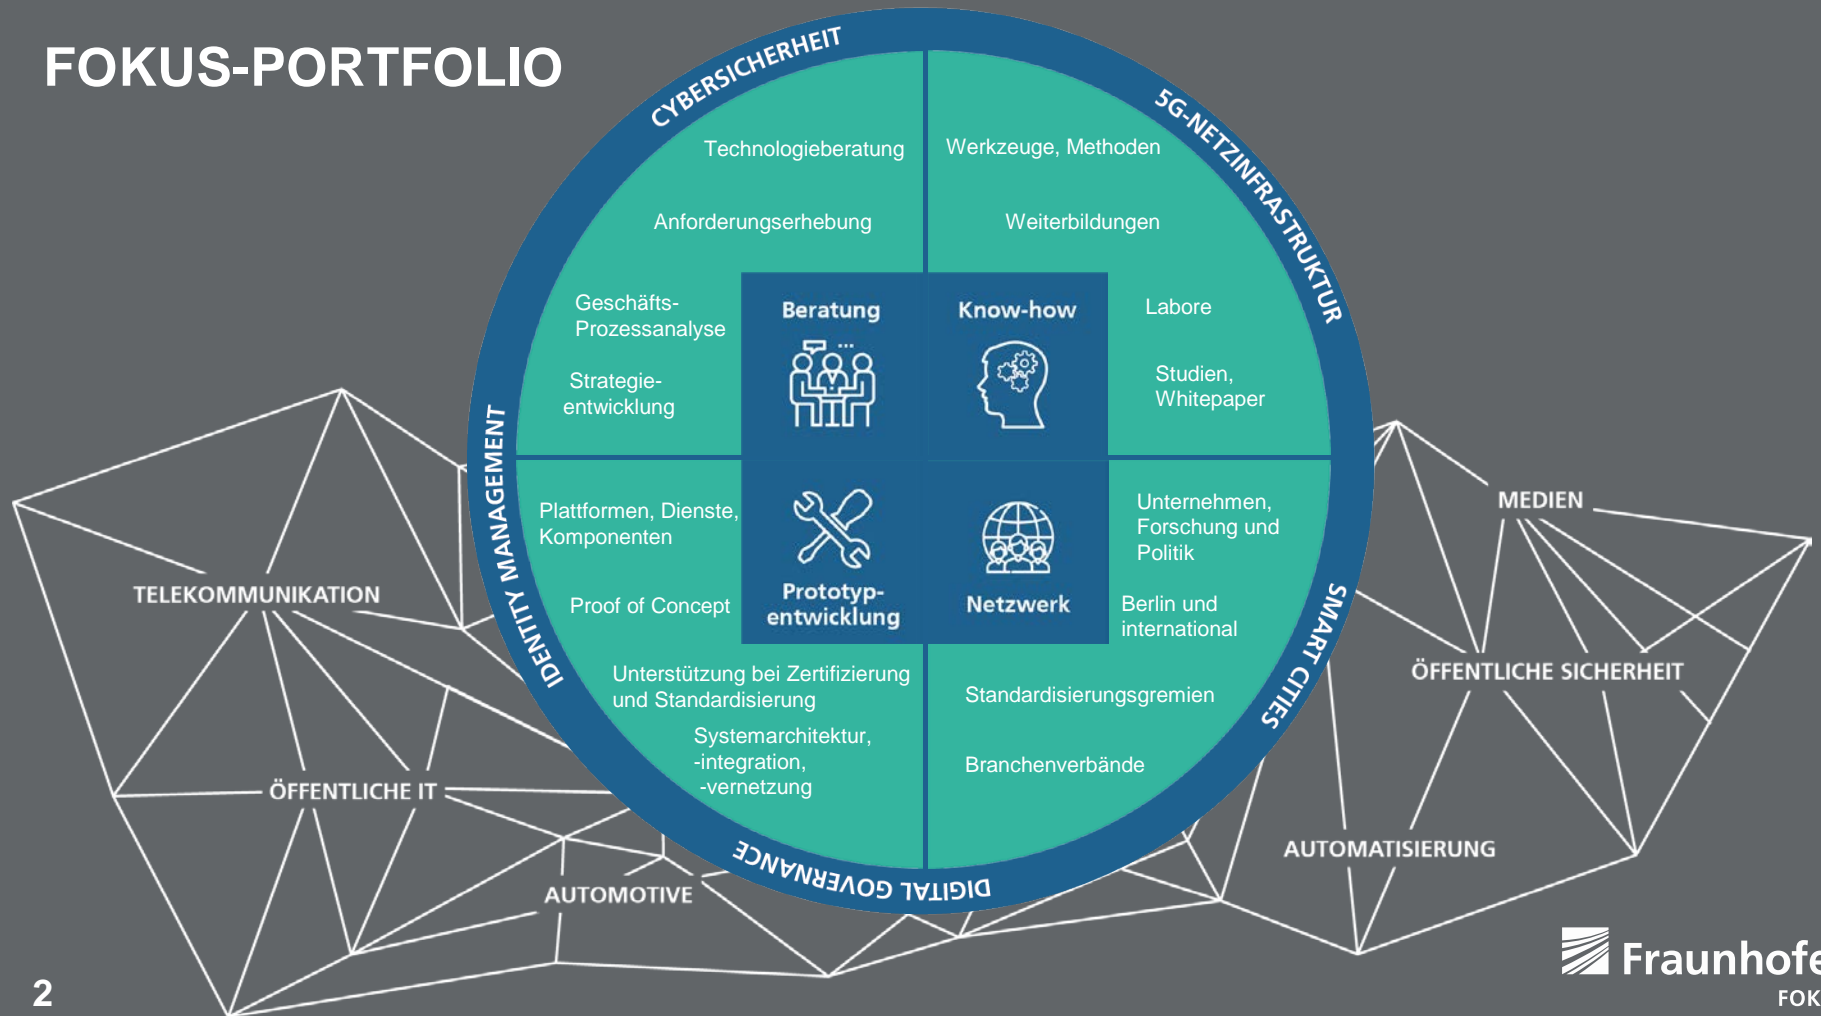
FOKUS-PORTFOLIO

CYBERSICHERHEIT

5G-NETZINFRASTRUKTUR

SMART CITIES

DIGITAL GOVERNANCE

IDENTITY MANAGEMENT

Technologieberatung

Anforderungserhebung

Geschäfts-Prozessanalyse

Strategie-entwicklung

Werkzeuge, Methoden

Weiterbildungen

Labore

Studien, Whitepaper

Beratung

Know-how

Prototyp-entwicklung

Netzwerk

Plattformen, Dienste, Komponenten

Proof of Concept

Unterstützung bei Zertifizierung und Standardisierung

Systemarchitektur, -integration, -vernetzung

Unternehmen, Forschung und Politik

Berlin und international

Standardisierungsgremien

Branchenverbände

TELEKOMMUNIKATION

ÖFFENTLICHE IT

AUTOMOTIVE

MEDIEN

ÖFFENTLICHE SICHERHEIT

AUTOMATISIERUNG

2

Fraunhofe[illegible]

FOK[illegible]